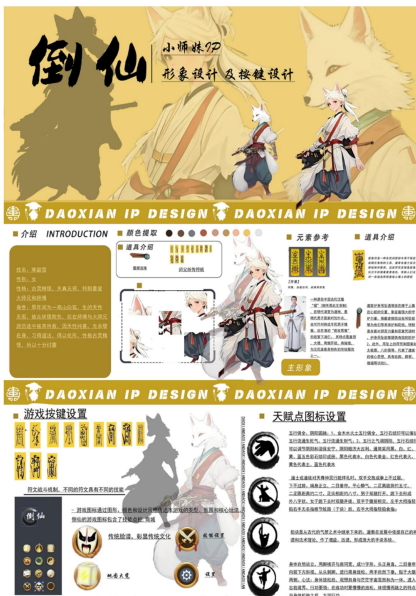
倒仙

小师妹IP

形象设计及按键设计

DAOXIAN IP DESIGN DAOXIAN IP DESIGN

介绍 INTRODUCTION

颜色提取

道具介绍

元素参考

道具介绍

主形象

DAOXIAN IP DESIGN DAOXIAN IP DESIGN

游戏按键设置

天赋点图标设置

倒仙

传统绘道、彰显传统文化